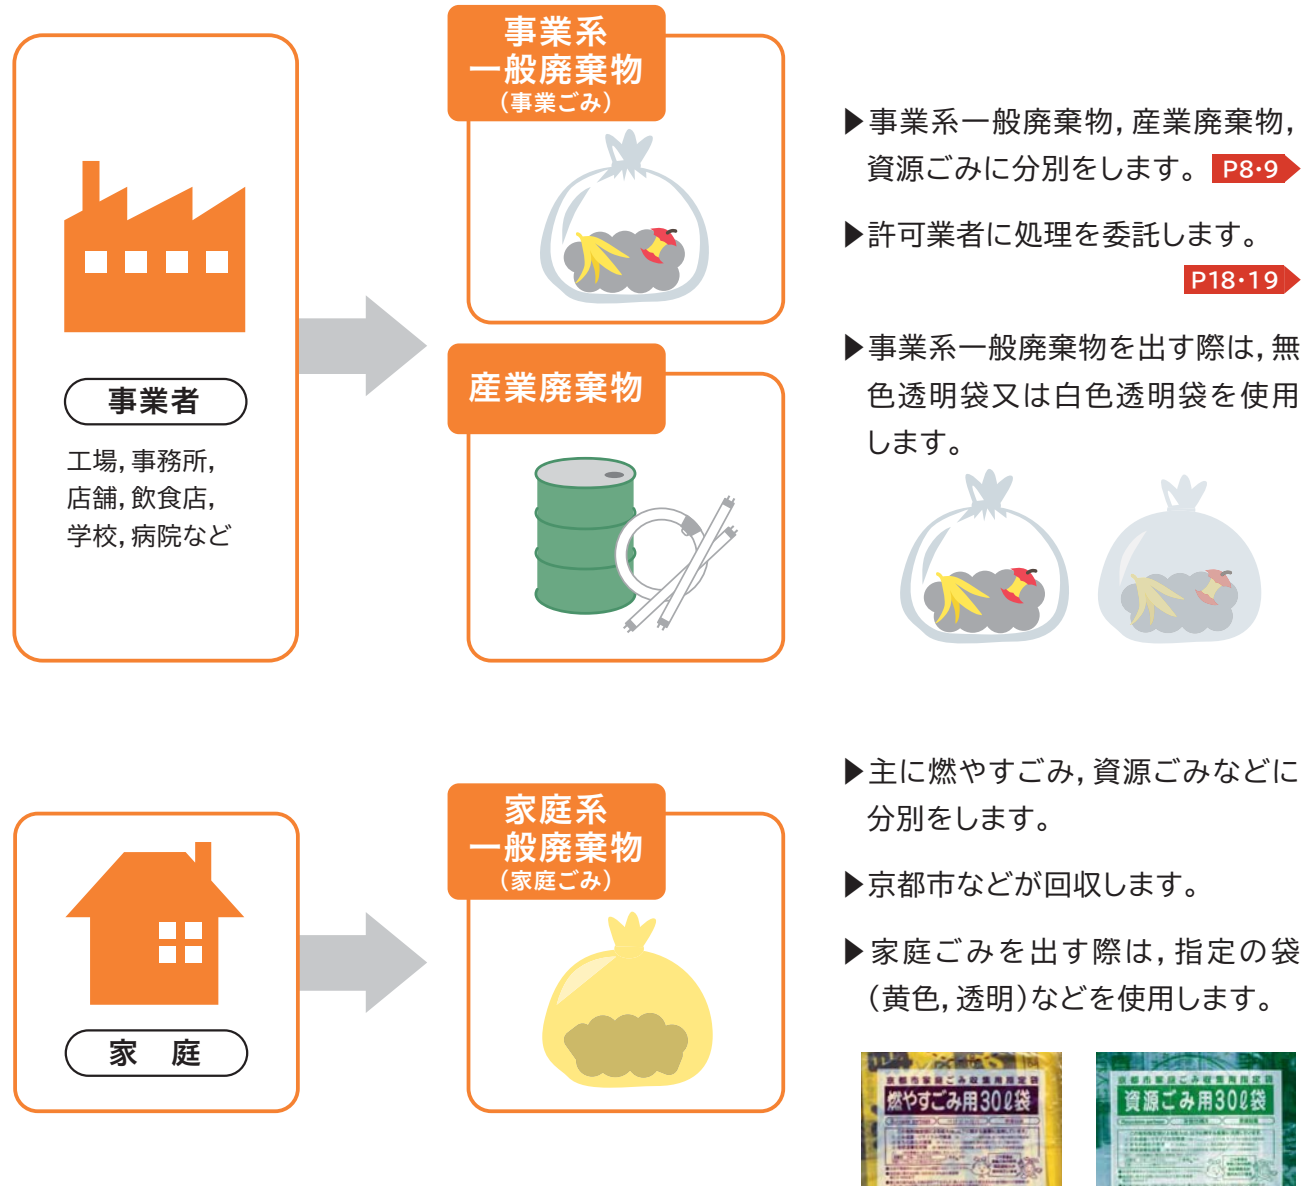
事業者

工場，事務所，店舗，飲食店，学校，病院など

事業系一般廃棄物
（事業ごみ）

産業廃棄物

▶事業系一般廃棄物，産業廃棄物，資源ごみに分別をします。 P8･9

▶許可業者に処理を委託します。 P18･19

▶事業系一般廃棄物を出す際は，無色透明袋又は白色透明袋を使用します。

家　庭

家庭系一般廃棄物
（家庭ごみ）

▶主に燃やすごみ，資源ごみなどに分別をします。

▶京都市などが回収します。

▶家庭ごみを出す際は，指定の袋（黄色，透明）などを使用します。

京都市家庭ごみ収集用指定袋
燃やすごみ用30ℓ袋

京都市家庭ごみ収集用指定袋
資源ごみ用30ℓ袋